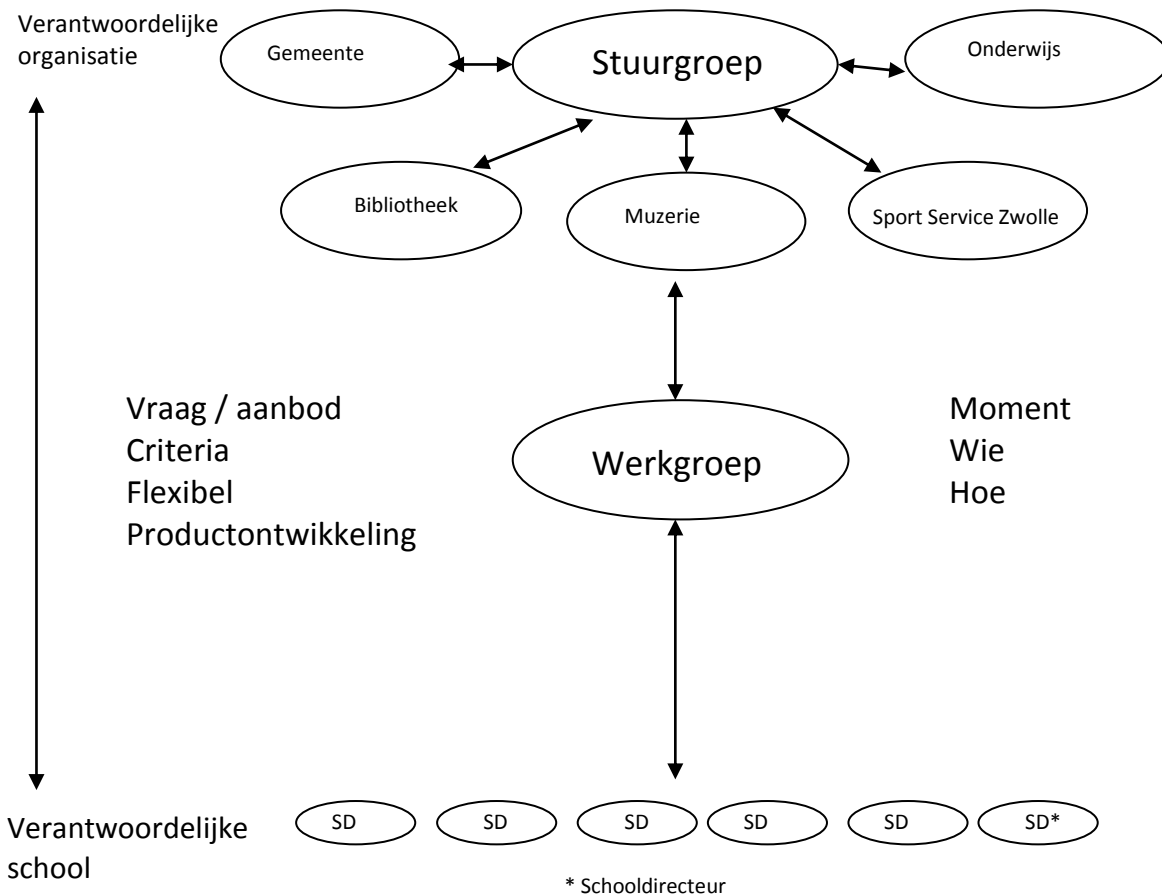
Verantwoordelijke organisatie

Gemeente

Stuurgroep

Onderwijs

Bibliotheek

Muzerie

Sport Service Zwolle

Vraag / aanbod
Criteria
Flexibel
Productontwikkeling

Werkgroep

Moment
Wie
Hoe

Verantwoordelijke school

SD SD SD SD SD SD*

* Schooldirecteur